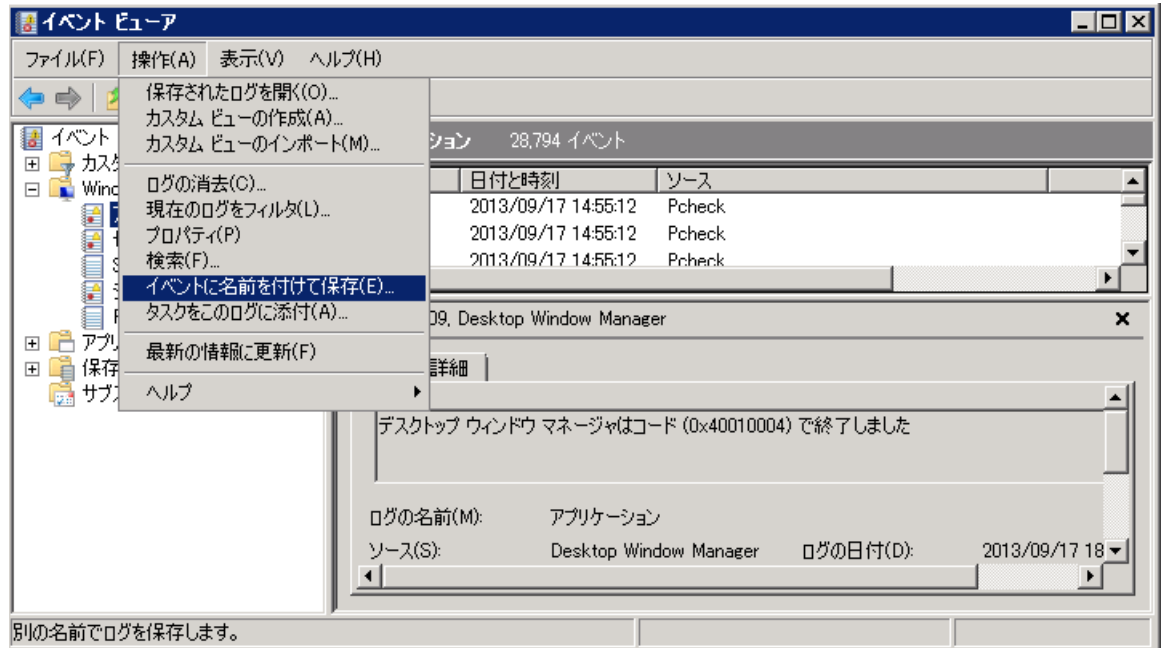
イベント ビューア

ファイル(F) 操作(A) 表示(V) ヘルプ(H)

保存されたログを開く(O)...
カスタム ビューの作成(A)...
カスタム ビューのインポート(M)...
ログの消去(C)...
現在のログをフィルタ(L)...
プロパティ(P)
検索(F)...
イベントに名前を付けて保存(E)...
タスクをこのログに添付(A)...
最新の情報に更新(F)
ヘルプ

イベント
カスタ
Winc
アプリ
保存
サブス

ション 28,794 イベント

| | 日付と時刻 | ソース |
|---|---|---|
| | 2013/09/17 14:55:12 | Pcheck |
| | 2013/09/17 14:55:12 | Pcheck |
| | 2013/09/17 14:55:12 | Pcheck |

09, Desktop Window Manager

詳細

デスクトップ ウィンドウ マネージャはコード (0x40010004) で終了しました

ログの名前(M): アプリケーション
ソース(S): Desktop Window Manager ログの日付(D): 2013/09/17 18

別の名前でログを保存します。